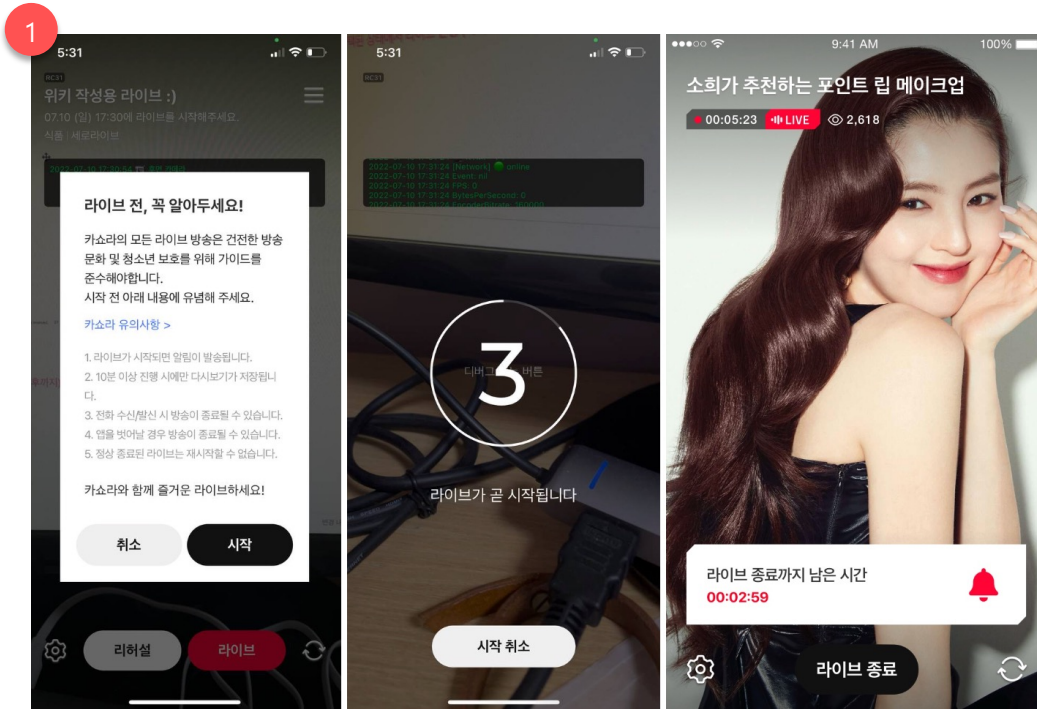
1

5:31

위키 작성용 라이브 :)

07.10 (일) 17:30에 라이브를 시작해주세요.

식품 · 세로라이브

라이브 전, 꼭 알아두세요!

카쇼라의 모든 라이브 방송은 건전한 방송 문화 및 청소년 보호를 위해 가이드를 준수해야합니다. 시작 전 아래 내용에 유념해 주세요.

카쇼라 유의사항 >

1. 라이브가 시작되면 알림이 발송됩니다.
2. 10분 이상 진행 시에만 다시보기가 저장됩니다.
3. 전화 수신/발신 시 방송이 종료될 수 있습니다.
4. 앱을 벗어날 경우 방송이 종료될 수 있습니다.
5. 정상 종료된 라이브는 재시작할 수 없습니다.

카쇼라와 함께 즐거운 라이브하세요!

취소

시작

리허설

라이브

5:31

2022-07-10 17:31:24 [Network] online
2022-07-10 17:31:24 Event: nil
2022-07-10 17:31:24 FPS: 0
2022-07-10 17:31:24 BytesPerSecond: 0
2022-07-10 17:31:24 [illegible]

3

라이브가 곧 시작됩니다

시작 취소

9:41 AM

100%

소희가 추천하는 포인트 립 메이크업

00:05:23

LIVE

2,618

라이브 종료까지 남은 시간

00:02:59

라이브 종료